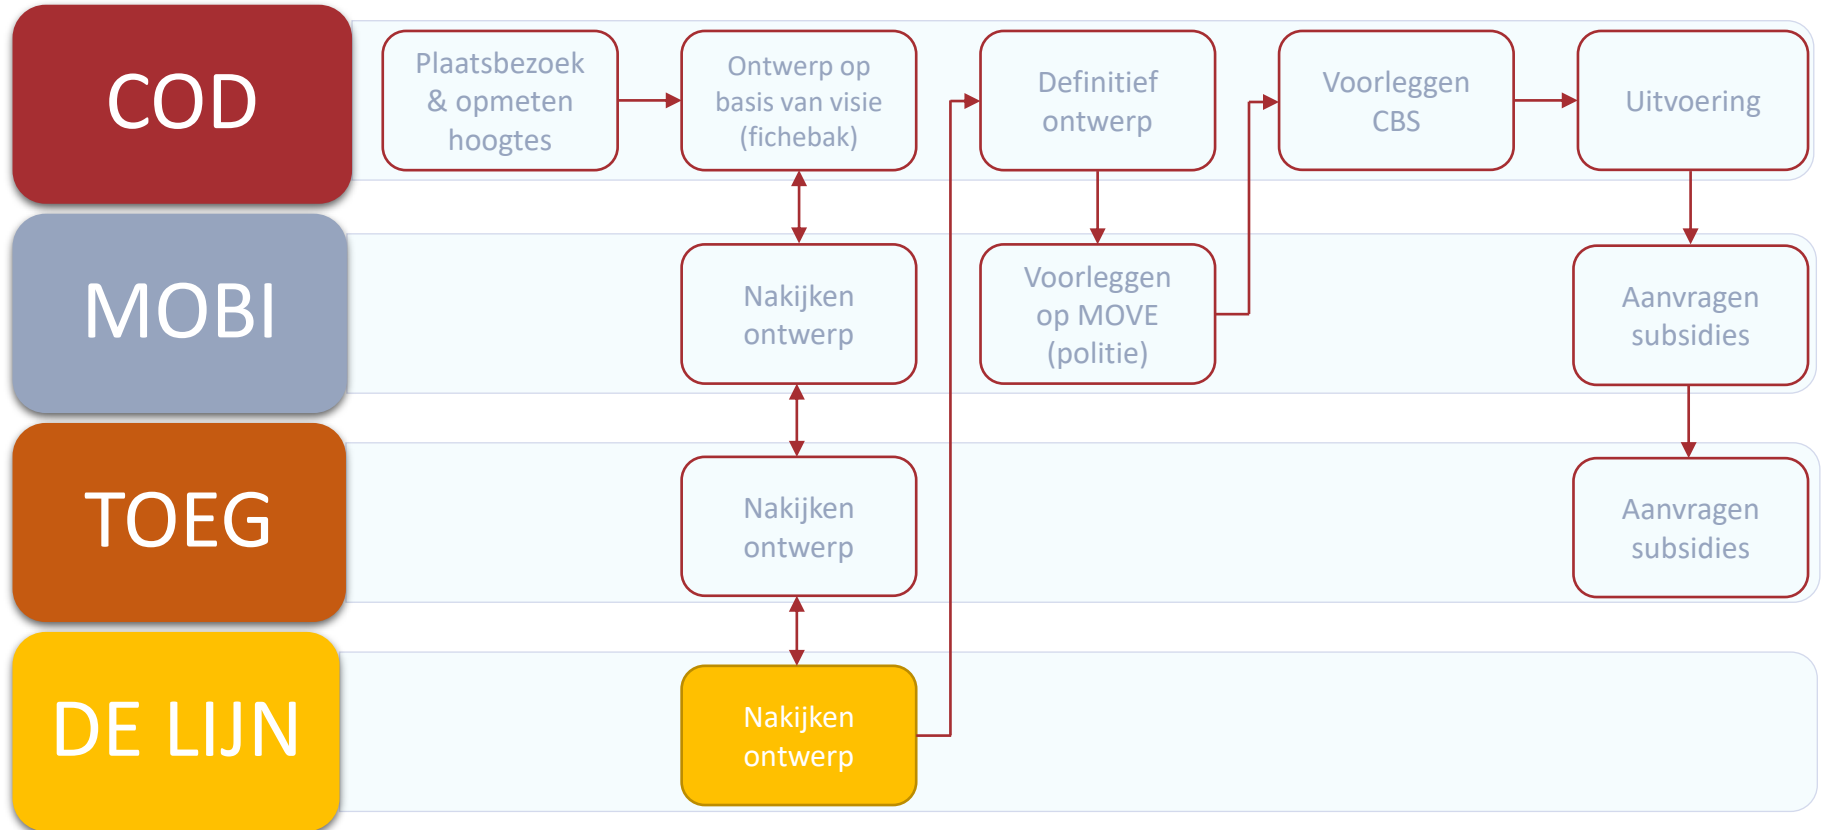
COD

Plaatsbezoek & opmeten hoogtes

Ontwerp op basis van visie (fichebak)

Definitief ontwerp

Voorleggen CBS

Uitvoering

MOBI

Nakijken ontwerp

Voorleggen op MOVE (politie)

Aanvragen subsidies

TOEG

Nakijken ontwerp

Aanvragen subsidies

DE LIJN

Nakijken ontwerp